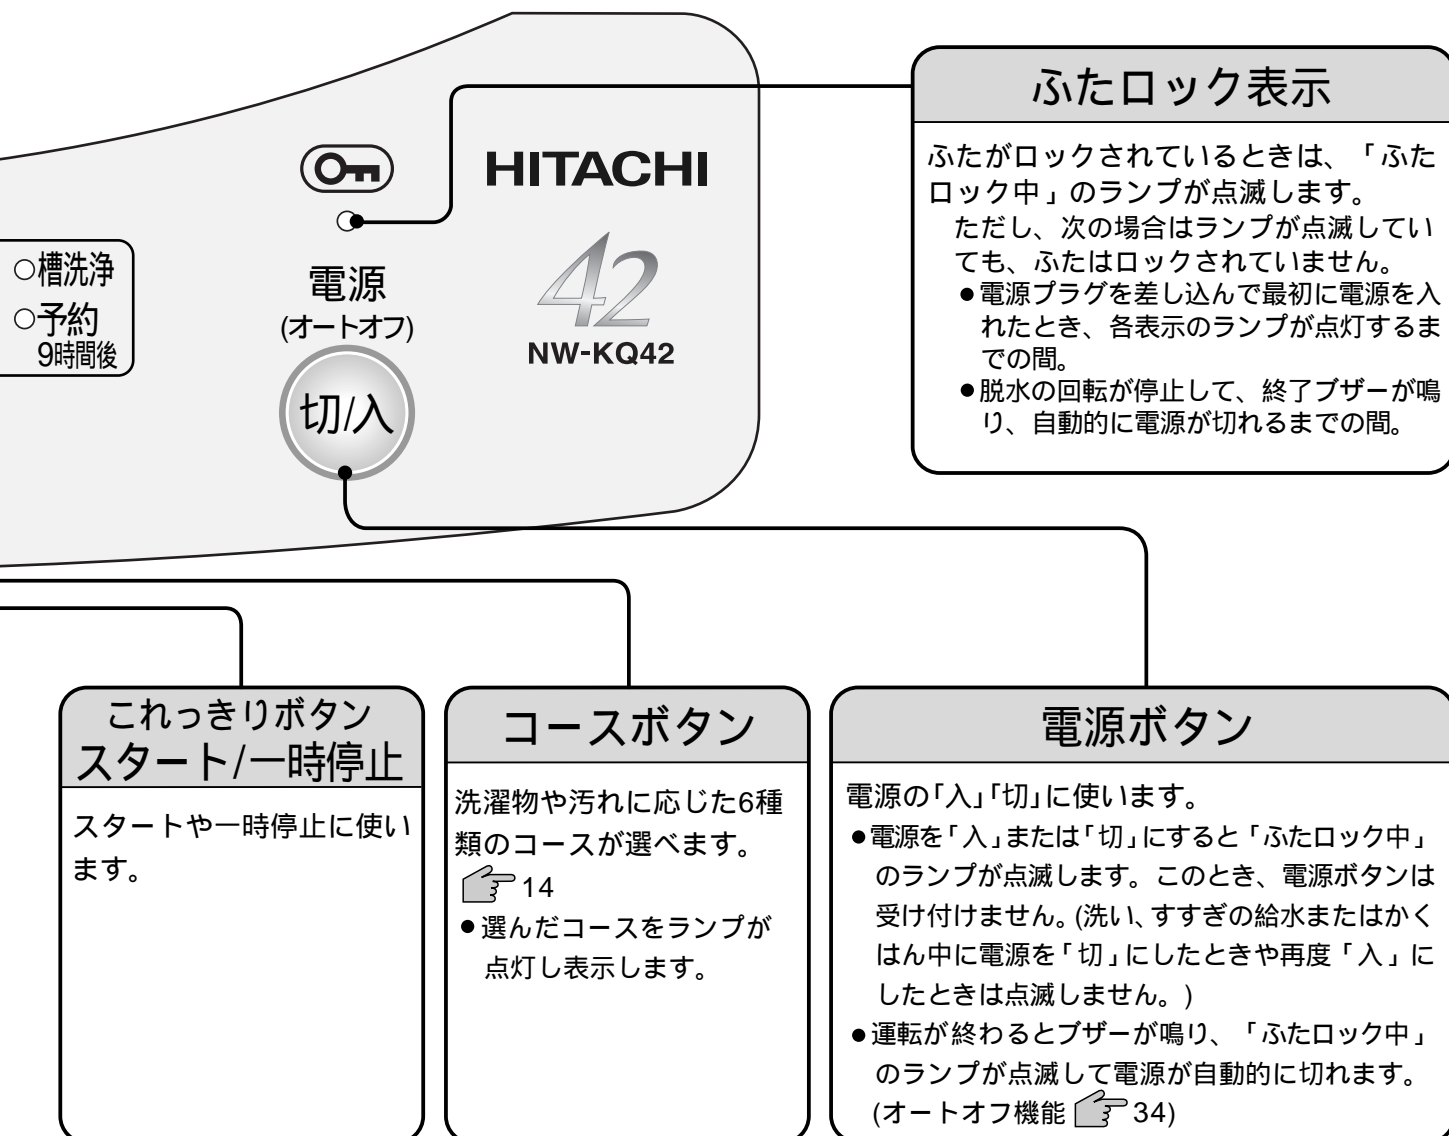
○槽洗浄
○予約
9時間後

電源
(オートオフ)
切/入

HITACHI
42
NW-KQ42

ふたロック表示

ふたがロックされているときは、「ふたロック中」のランプが点滅します。
ただし、次の場合はランプが点滅していても、ふたはロックされていません。
●電源プラグを差し込んで最初に電源を入れたとき、各表示のランプが点灯するまでの間。
●脱水の回転が停止して、終了ブザーが鳴り、自動的に電源が切れるまでの間。

これっきりボタン
スタート/一時停止

スタートや一時停止に使います。

コースボタン

洗濯物や汚れに応じた6種類のコースが選べます。
14
●選んだコースをランプが点灯し表示します。

電源ボタン

電源の「入」「切」に使います。
●電源を「入」または「切」にすると「ふたロック中」のランプが点滅します。このとき、電源ボタンは受け付けません。(洗い、すすぎの給水またはかくはん中に電源を「切」にしたときや再度「入」にしたときは点滅しません。)
●運転が終わるとブザーが鳴り、「ふたロック中」のランプが点滅して電源が自動的に切れます。(オートオフ機能 34)